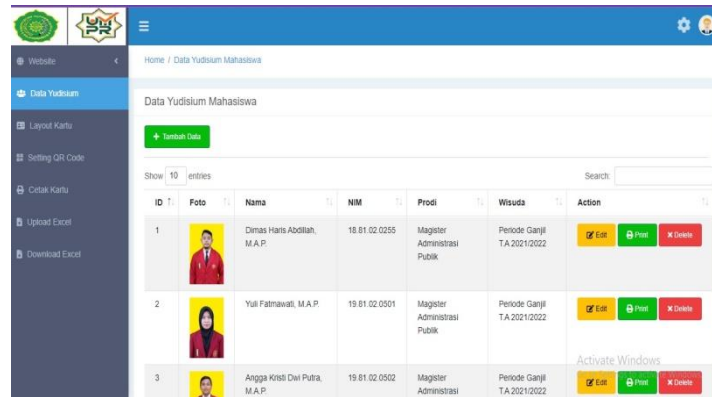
Website

Data Yudisium

Layout Kartu

Setting QR Code

Cetak Kartu

Upload Excel

Download Excel

Home / Data Yudisium Mahasiswa

Data Yudisium Mahasiswa

+ Tambah Data

Show 10 entries

Search:

| ID | Foto | Nama | NIM | Prodi | Wisuda | Action |
|---|---|---|---|---|---|---|
| 1 | | Dimas Haris Abdillah, M.A.P. | 18.81.02.0255 | Magister Administrasi Publik | Periode Ganjil T.A 2021/2022 | Edit Print Delete |
| 2 | | Yuli Fatmawati, M.A.P. | 19.81.02.0501 | Magister Administrasi Publik | Periode Ganjil T.A 2021/2022 | Edit Print Delete |
| 3 | | Angga Kristi Dwi Putra, M.A.P. | 19.81.02.0502 | Magister Administrasi | Periode Ganjil T.A 2021/2022 | Edit Print Delete |

Activate Windows